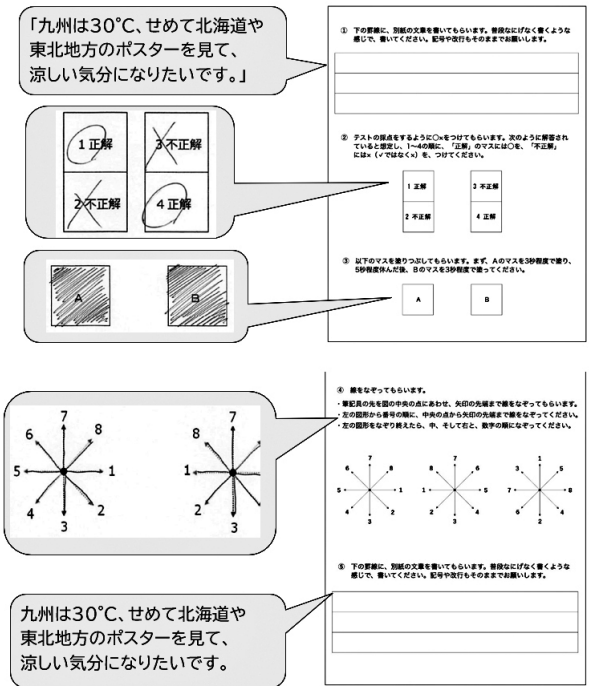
「九州は30°C、せめて北海道や東北地方のポスターを見て、涼しい気分になりたいです。」

1 正解
3 不正解
2 不正解
4 正解

A
B

① 下の罫線に、別紙の文章を書いてもらいます。普段なにげなく書くような感じで、書いてください。記号や改行もそのままでお願いします。

② テストの採点をするように○×をつけてもらいます。次のように解答されていると想定し、1～4の順に、「正解」のマスには○を、「不正解」には×（✓ではなく×）を、つけてください。

1 正解
3 不正解
2 不正解
4 正解

③ 以下のマスを塗りつぶしてもらいます。まず、Aのマスを3秒程度で塗り、5秒程度休んだ後、Bのマスを3秒程度で塗ってください。

A
B

7
6
8
5
1
4
2
3

7
8
6
1
5
2
4
3

④ 線をなぞってもらいます。
・筆記具の先を図の中央の点にあわせ、矢印の先端まで線をなぞってもらいます。
・左の図形から番号の順に、中央の点から矢印の先端まで線をなぞってください。
・左の図形をなぞり終えたら、中、そして右と、数字の順になぞってください。

7
6
8
5
1
4
2
3

7
8
6
1
5
2
4
3

3
1
2
7
5
6
4
8

⑤ 下の罫線に、別紙の文章を書いてもらいます。普段なにげなく書くような感じで、書いてください。記号や改行もそのままでお願いします。

九州は30°C、せめて北海道や東北地方のポスターを見て、涼しい気分になりたいです。